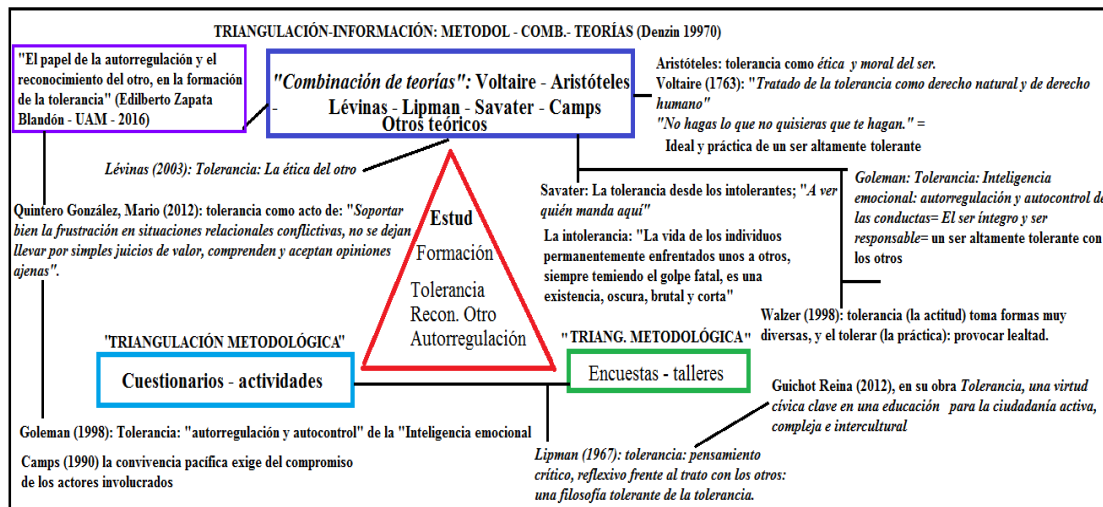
TRIANGULACIÓN-INFORMACIÓN: METODOL - COMB.- TEORÍAS (Denzin 19970)

"El papel de la autorregulación y el reconocimiento del otro, en la formación de la tolerancia" (Edilberto Zapata Blandón - UAM - 2016)

"Combinación de teorías": Voltaire - Aristóteles - Lévinas - Lipman - Savater - Camps
Otros teóricos

Aristóteles: tolerancia como ética y moral del ser.
Voltaire (1763): "Tratado de la tolerancia como derecho natural y de derecho humano"
"No hagas lo que no quisieras que te hagan." = Ideal y práctica de un ser altamente tolerante

Lévinas (2003): Tolerancia: La ética del otro

Quintero González, Mario (2012): tolerancia como acto de: "Soportar bien la frustración en situaciones relacionales conflictivas, no se dejan llevar por simples juicios de valor, comprenden y aceptan opiniones ajenas".

Estud
Formación
Tolerancia
Recon. Otro
Autorregulación

Savater: La tolerancia desde los intolerantes; "A ver quién manda aquí"
La intolerancia: "La vida de los individuos permanentemente enfrentados unos a otros, siempre temiendo el golpe fatal, es una existencia, oscura, brutal y corta"

Goleman: Tolerancia: Inteligencia emocional: autorregulación y autocontrol de las conductas= El ser íntegro y ser responsable= un ser altamente tolerante con los otros

Walzer (1998): tolerancia (la actitud) toma formas muy diversas, y el tolerar (la práctica): provocar lealtad.

"TRIANGULACIÓN METODOLÓGICA"
Cuestionarios - actividades

"TRIANG. METODOLÓGICA"
Encuestas - talleres

Guichot Reina (2012), en su obra Tolerancia, una virtud cívica clave en una educación para la ciudadanía activa, compleja e intercultural

Goleman (1998): Tolerancia: "autorregulación y autocontrol" de la "Inteligencia emocional

Camps (1990) la convivencia pacífica exige del compromiso de los actores involucrados

Lipman (1967): tolerancia: pensamiento crítico, reflexivo frente al trato con los otros: una filosofía tolerante de la tolerancia.